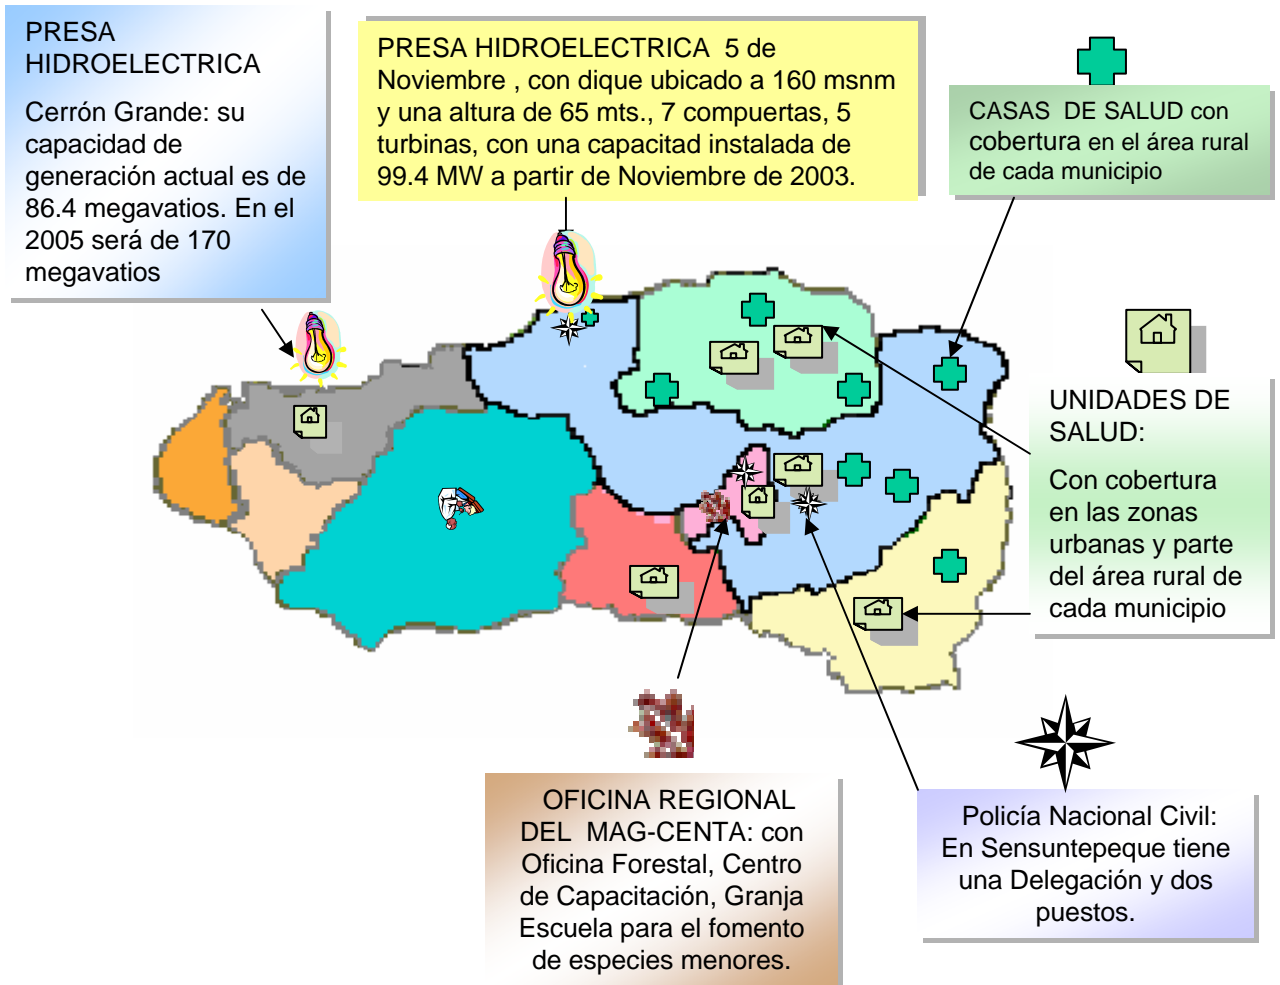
PRESA HIDROELECTRICA

Cerrón Grande: su capacidad de generación actual es de 86.4 megavatios. En el 2005 será de 170 megavatios

PRESA HIDROELECTRICA 5 de Noviembre , con dique ubicado a 160 msnm y una altura de 65 mts., 7 compuertas, 5 turbinas, con una capacitad instalada de 99.4 MW a partir de Noviembre de 2003.

CASAS DE SALUD con cobertura en el área rural de cada municipio

UNIDADES DE SALUD:

Con cobertura en las zonas urbanas y parte del área rural de cada municipio

OFICINA REGIONAL DEL MAG-CENTA: con Oficina Forestal, Centro de Capacitación, Granja Escuela para el fomento de especies menores.

Policía Nacional Civil: En Sensuntepeque tiene una Delegación y dos puestos.